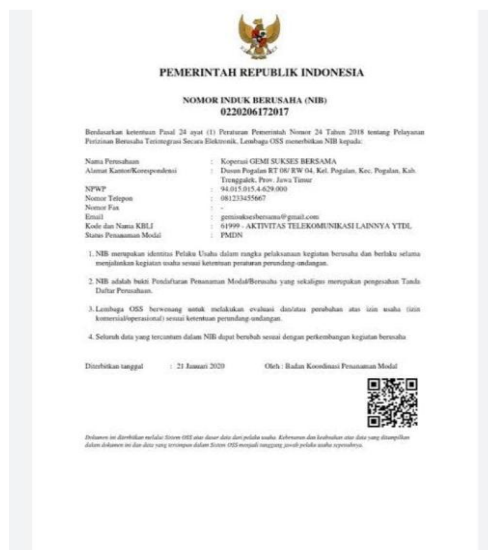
PEMERINTAH REPUBLIK INDONESIA

NOMOR INDUK BERUSAHA (NIB)
0220206172017

Berdasarkan ketentuan Pasal 24 ayat (1) Peraturan Pemerintah Nomor 24 Tahun 2018 tentang Pelayanan Perizinan Berusaha Terintegrasi Secara Elektronik, Lembaga OSS menerbitkan NIB kepada:

| | | |
|---|---|---|
| Nama Perusahaan | : | Koperasi GEMI SUKSES BERSAMA |
| Alamat Kantor/Korespondensi | : | Dusun Pogalan RT 08/ RW 04, Kel. Pogalan, Kec. Pogalan, Kab. Trenggalek, Prov. Jawa Timur |
| NPWP | : | 94.015.015.4-629.000 |
| Nomor Telepon | : | 081233455667 |
| Nomor Fax | : | - |
| Email | : | gemisuksesbersama@gmail.com |
| Kode dan Nama KBLI | : | 61999 - AKTIVITAS TELEKOMUNIKASI LAINNYA YTDL |
| Status Penanaman Modal | : | PMDN |

1. NIB merupakan identitas Pelaku Usaha dalam rangka pelaksanaan kegiatan berusaha dan berlaku selama menjalankan kegiatan usaha sesuai ketentuan peraturan perundang-undangan.

2. NIB adalah bukti Pendaftaran Penanaman Modal/Berusaha yang sekaligus merupakan pengesahan Tanda Daftar Perusahaan.

3. Lembaga OSS berwenang untuk melakukan evaluasi dan/atau perubahan atas izin usaha (izin komersial/operasional) sesuai ketentuan perundang-undangan.

4. Seluruh data yang tercantum dalam NIB dapat berubah sesuai dengan perkembangan kegiatan berusaha.

Diterbitkan tanggal : 21 Januari 2020 Oleh : Badan Koordinasi Penanaman Modal

Dokumen ini diterbitkan melalui Sistem OSS atas dasar data dari pelaku usaha. Kebenaran dan keabsahan atas data yang dicantumkan dalam dokumen ini dan data yang tersimpan dalam Sistem OSS menjadi tanggung jawab pelaku usaha sepenuhnya.